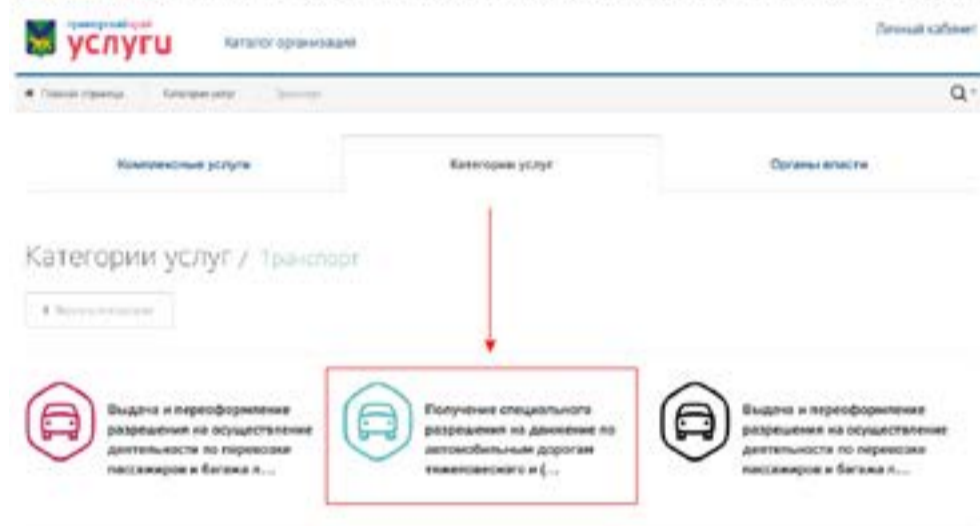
приморский край
услуги

Каталог организаций

Личный кабинет

Главная страница Категории услуг Транспорт

Комплексные услуги

Категории услуг

Органы власти

Категории услуг / Транспорт

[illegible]

Выдача и переоформление разрешения на осуществление деятельности по перевозке пассажиров и багажа л...

Получение специального разрешения на движение по автомобильным дорогам тяжеловесного и (...

Выдача и переоформление разрешения на осуществление деятельности по перевозке пассажиров и багажа л...